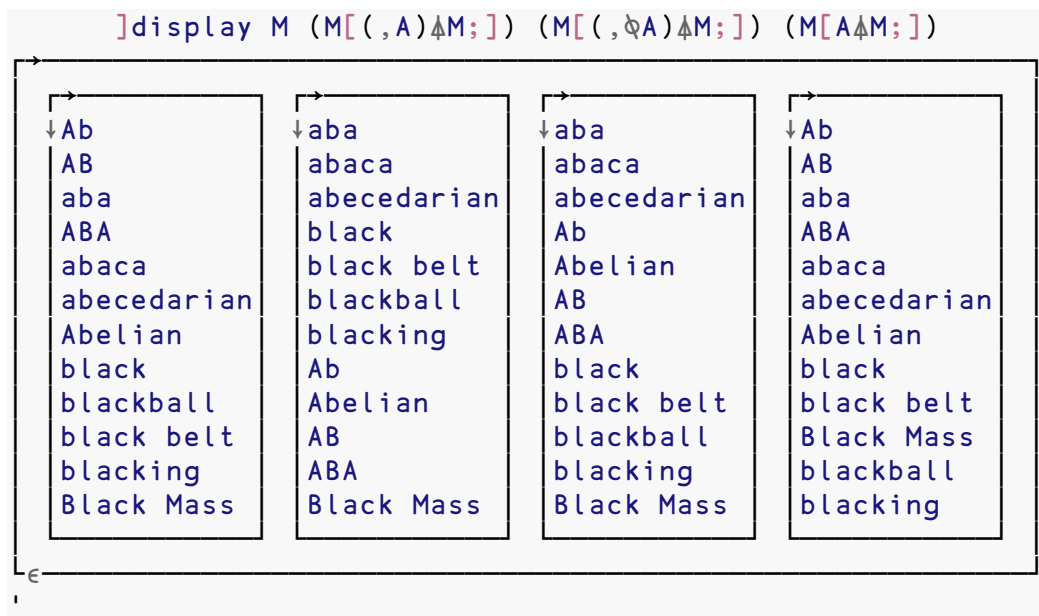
]display M (M[(,A)⍋M;]) (M[(,⍉A)⍋M;]) (M[A⍋M;])

| | | | |
|---|---|---|---|
| Ab | aba | aba | Ab |
| AB | abaca | abaca | AB |
| aba | abecedarian | abecedarian | aba |
| ABA | black | Ab | ABA |
| abaca | black belt | Abelian | abaca |
| abecedarian | blackball | AB | abecedarian |
| Abelian | blacking | ABA | Abelian |
| black | Ab | black | black |
| blackball | Abelian | black belt | black belt |
| black belt | AB | blackball | Black Mass |
| blacking | ABA | blacking | blackball |
| Black Mass | Black Mass | Black Mass | blacking |

∊